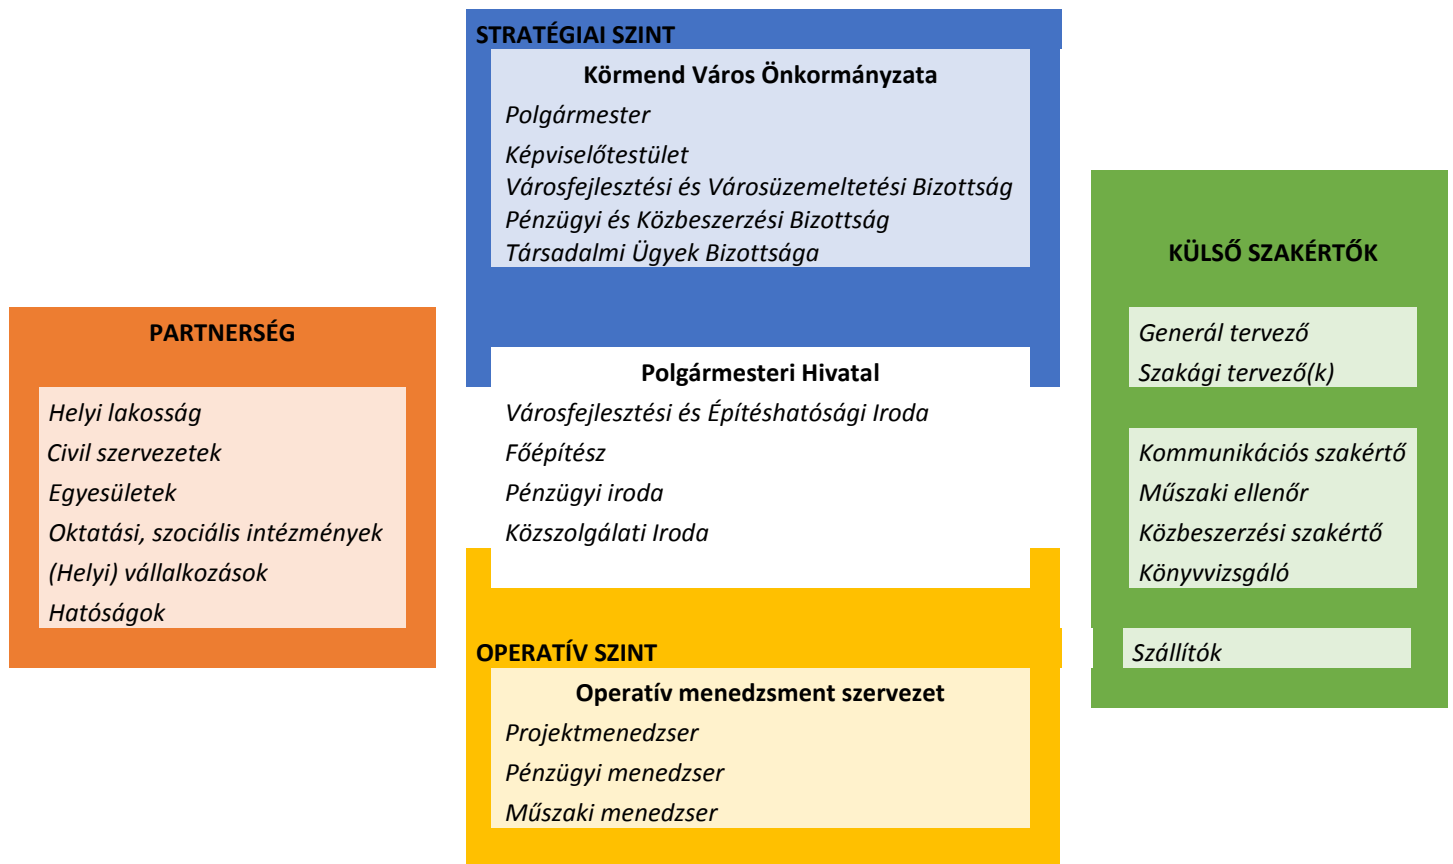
STRATÉGIAI SZINT

Körmend Város Önkormányzata

Polgármester

Képviselőtestület
Városfejlesztési és Városüzemeltetési Bizottság
Pénzügyi és Közbeszerzési Bizottság
Társadalmi Ügyek Bizottsága

PARTNERSÉG

Helyi lakosság
Civil szervezetek
Egyesületek
Oktatási, szociális intézmények
(Helyi) vállalkozások
Hatóságok

Polgármesteri Hivatal

Városfejlesztési és Építéshatósági Iroda
Főépítész
Pénzügyi iroda
Közszolgálati Iroda

KÜLSŐ SZAKÉRTŐK

Generál tervező
Szakági tervező(k)

Kommunikációs szakértő
Műszaki ellenőr
Közbeszerzési szakértő
Könyvvizsgáló

Szállítók

OPERATÍV SZINT

Operatív menedzsment szervezet

Projektmenedzser
Pénzügyi menedzser
Műszaki menedzser